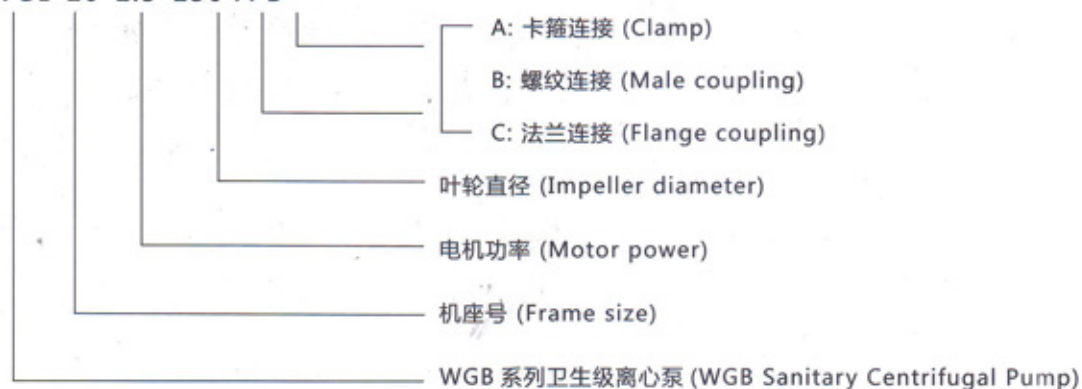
A: 卡箍连接 (Clamp)
B: 螺纹连接 (Male coupling)
C: 法兰连接 (Flange coupling)
叶轮直径 (Impeller diameter)
电机功率 (Motor power)
机座号 (Frame size)
WGB 系列卫生级离心泵 (WGB Sanitary Centrifugal Pump)